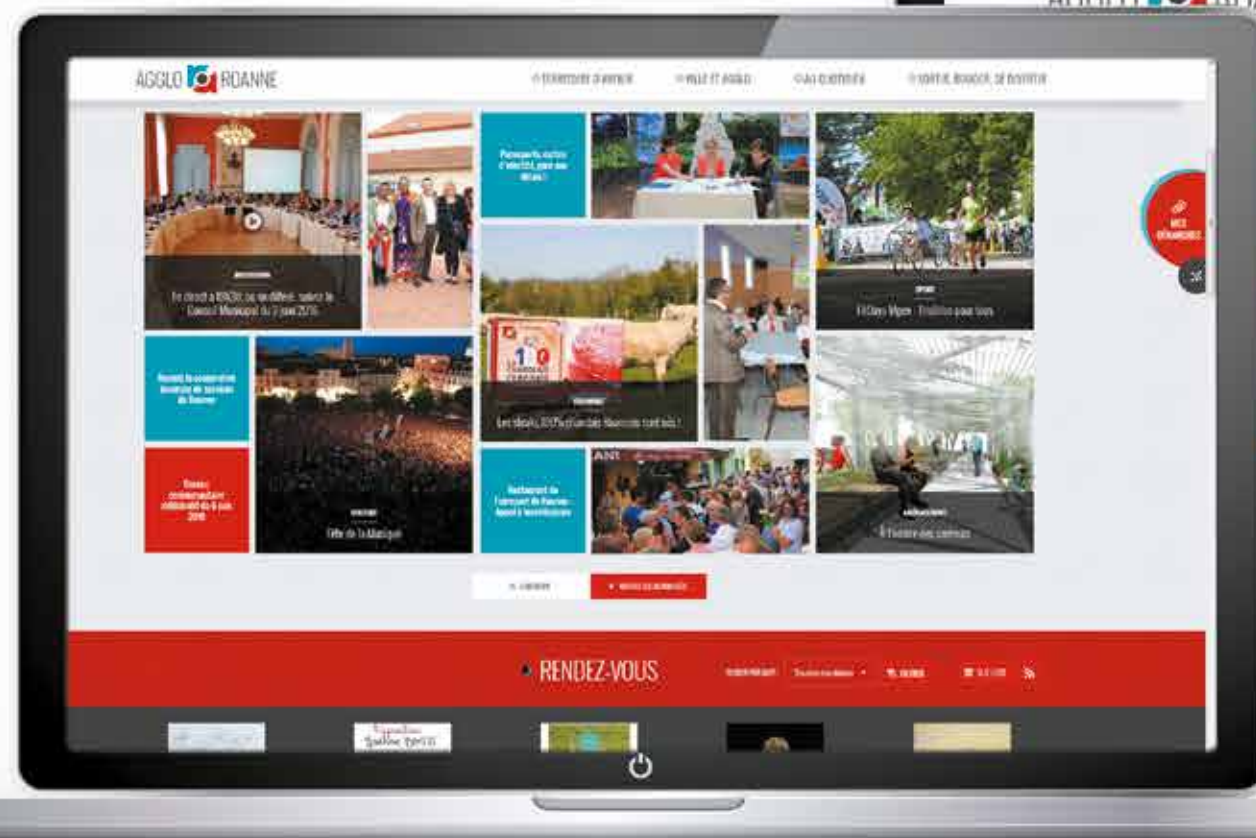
AGGLO ROANNE

TERRITOIRE D'AVENIR VILLE ET AGGLO AU QUOTIDIEN SORTIR, BOUGER, SE DIVERTIR

En direct à 18h30, ou en différé, suivez le Conseil Municipal du 2 juin 2016

Passeports, cartes d'identité, pour vos délais !

MES DÉMARCHES

11 Days Mgen : l'inédite pour tous

Les deals, 100% plein des réserves cont aux !

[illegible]

Travaux commerçants célébré du 6 juin 2016

Fête de la Musique

Restaurant de l'aéroport de Roanne-Appel à candidatures

À l'ombre des canopées

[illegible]

RENDEZ-VOUS